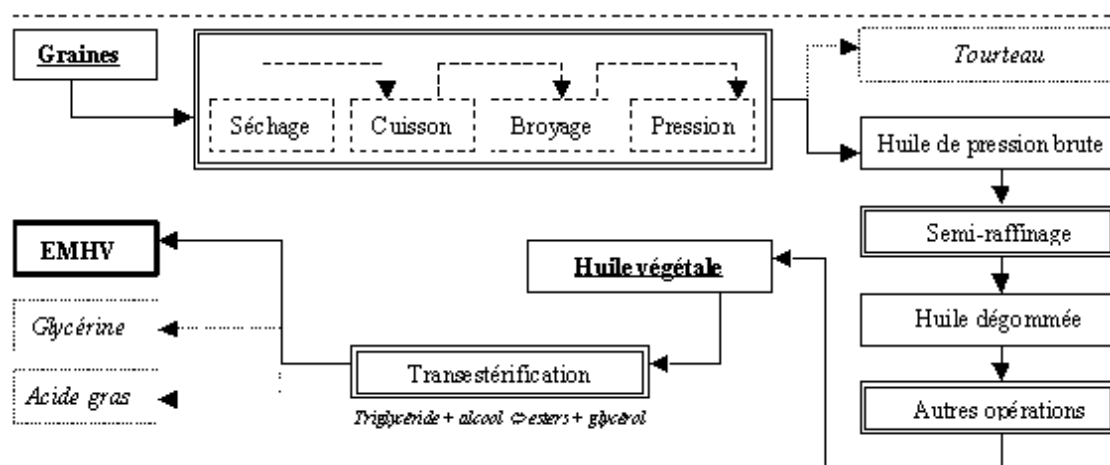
Graines

Séchage

Cuisson

Broyage

Pression

Tourteau

Huile de pression brute

Semi-raffinage

Huile dégommée

Autres opérations

EMHV

Huile végétale

Glycérine

Acide gras

Transestérification

Triglycéride + alcool ⇔ esters + glycérol